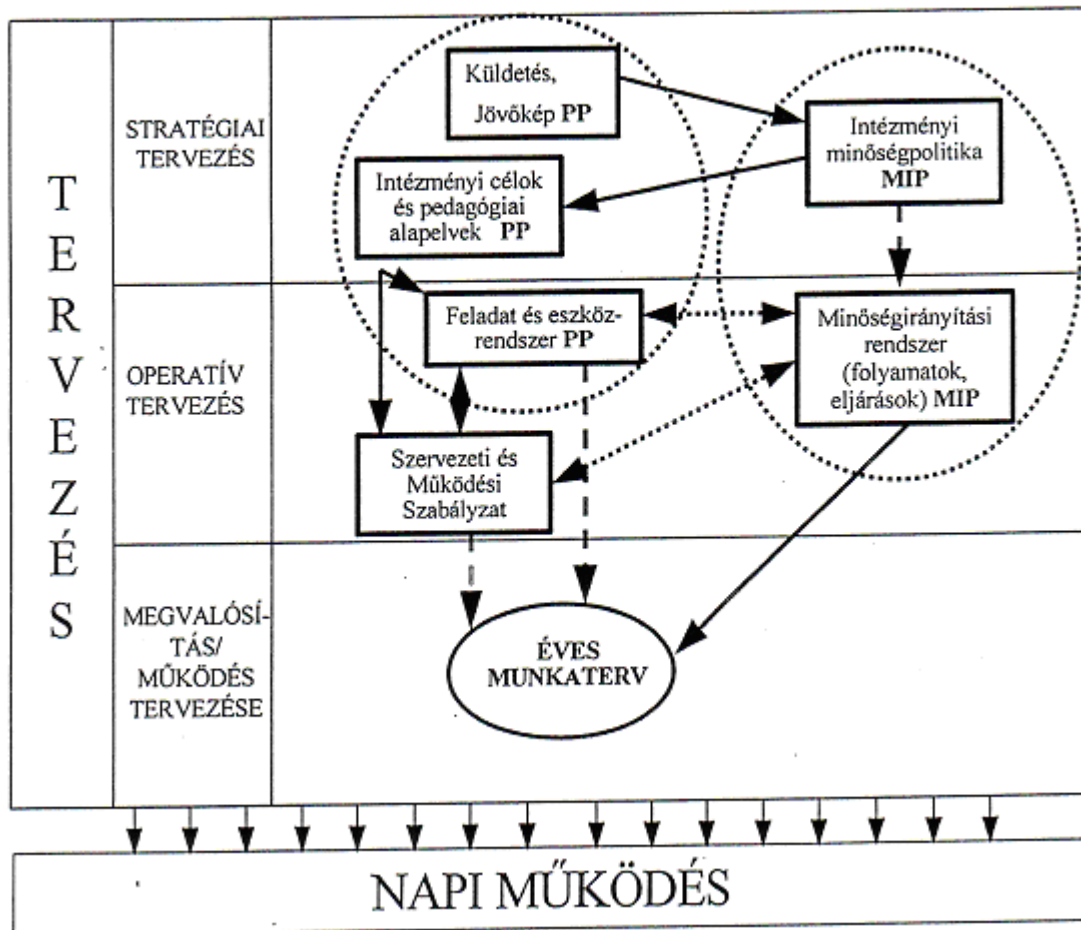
TERVEZÉS

STRATÉGIAI TERVEZÉS

Küldetés, Jövőkép PP

Intézményi minőségpolitika MIP

Intézményi célok és pedagógiai alapelvek PP

OPERATÍV TERVEZÉS

Feladat és eszközrendszer PP

Minőségirányítási rendszer (folyamatok, eljárások) MIP

Szervezeti és Működési Szabályzat

MEGVALÓSÍTÁS/ MŰKÖDÉS TERVEZÉSE

ÉVES MUNKATERV

NAPI MŰKÖDÉS